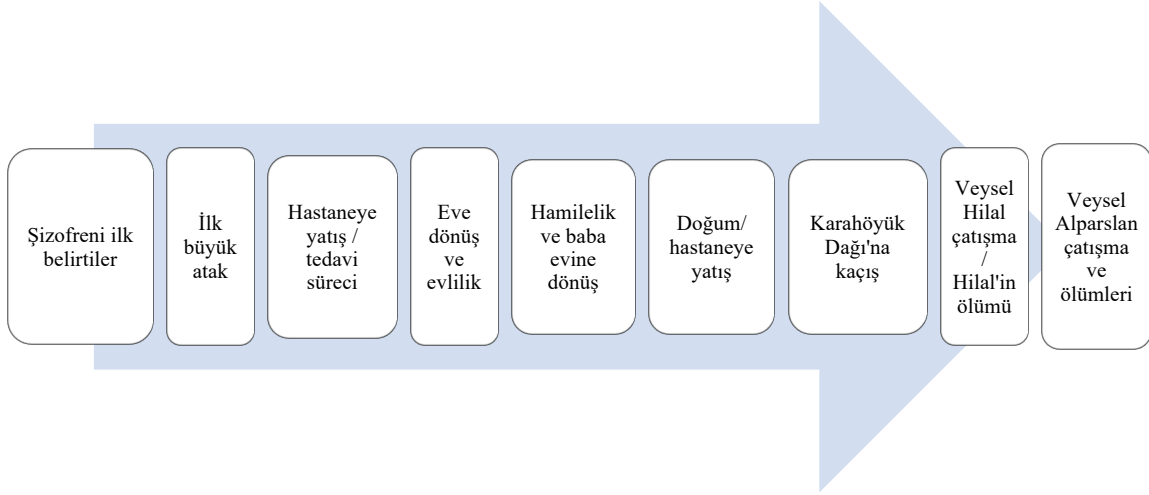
Şizofreni ilk belirtiler

İlk büyük atak

Hastaneye yatış / tedavi süreci

Eve dönüş ve evlilik

Hamilelik ve baba evine dönüş

Doğum/ hastaneye yatış

Karahöyük Dağı'na kaçış

Veysel Hilal çatışma / Hilal'in ölümü

Veysel Alparslan çatışma ve ölümleri